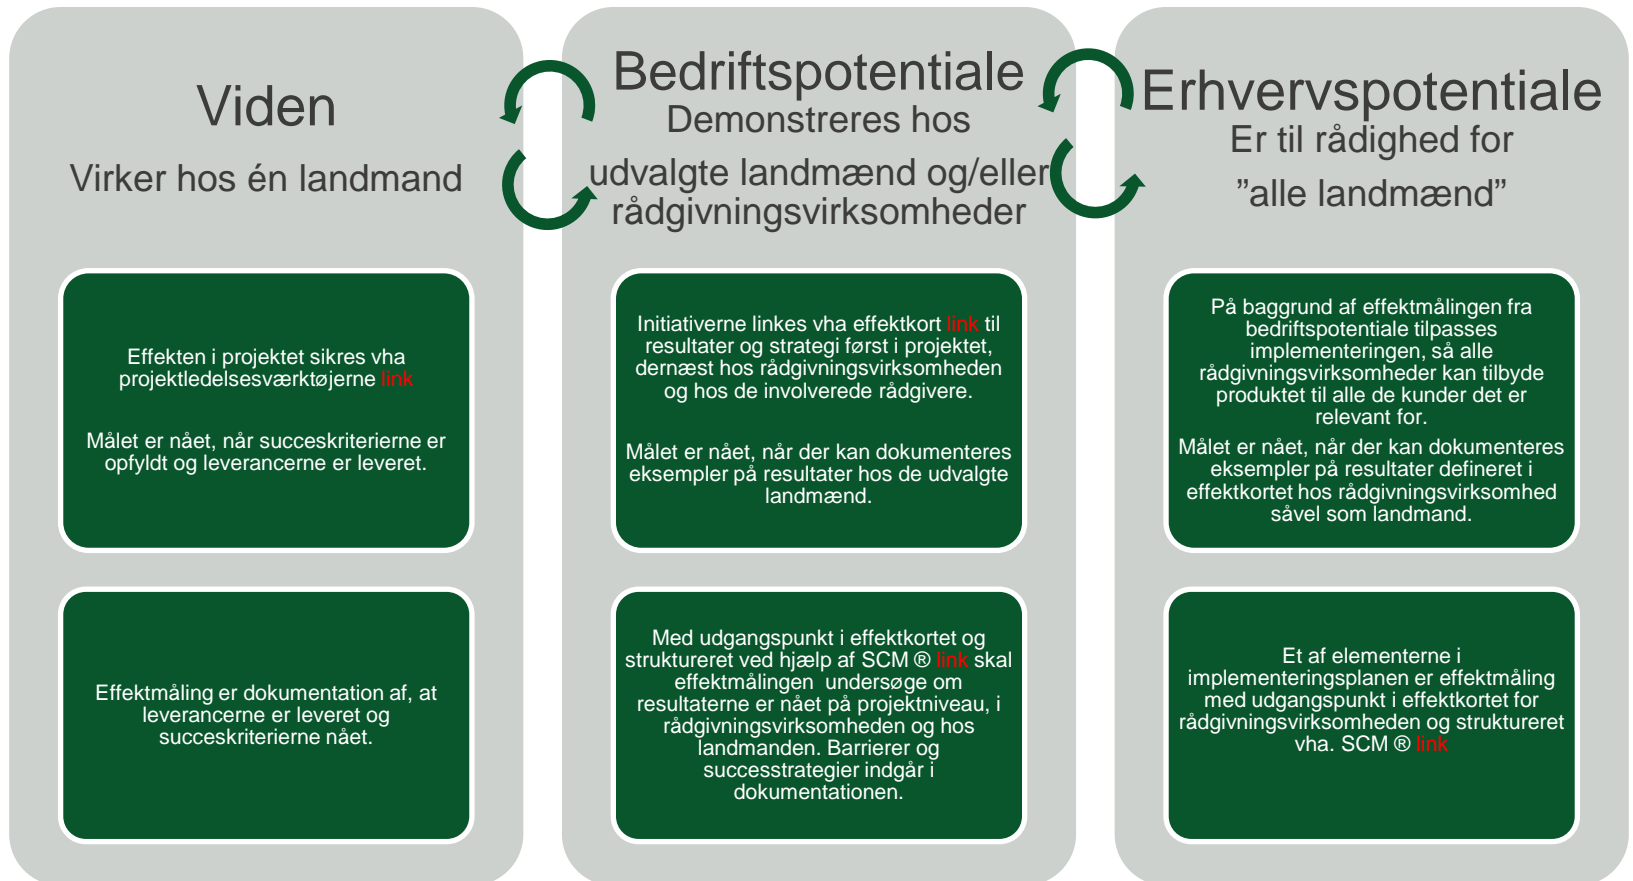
Viden

Virker hos én landmand

Effekten i projektet sikres vha projektledelsesværktøjerne link

Målet er nået, når succeskriterierne er opfyldt og leverancerne er leveret.

Effektmåling er dokumentation af, at leverancerne er leveret og succeskriterierne nået.

Bedriftspotentiale

Demonstreres hos udvalgte landmænd og/eller rådgivningsvirksomheder

Initiativerne linkes vha effektkort link til resultater og strategi først i projektet, dernæst hos rådgivningsvirksomheden og hos de involverede rådgivere.

Målet er nået, når der kan dokumenteres eksempler på resultater hos de udvalgte landmænd.

Med udgangspunkt i effektkortet og struktureret ved hjælp af SCM ® link skal effektmålingen undersøge om resultaterne er nået på projektniveau, i rådgivningsvirksomheden og hos landmanden. Barrierer og successtrategier indgår i dokumentationen.

Erhvervspotentiale

Er til rådighed for ”alle landmænd”

På baggrund af effektmålingen fra bedriftspotentiale tilpasses implementeringen, så alle rådgivningsvirksomheder kan tilbyde produktet til alle de kunder det er relevant for.

Målet er nået, når der kan dokumenteres eksempler på resultater defineret i effektkortet hos rådgivningsvirksomhed såvel som landmand.

Et af elementerne i implementeringsplanen er effektmåling med udgangspunkt i effektkortet for rådgivningsvirksomheden og struktureret vha. SCM ® link